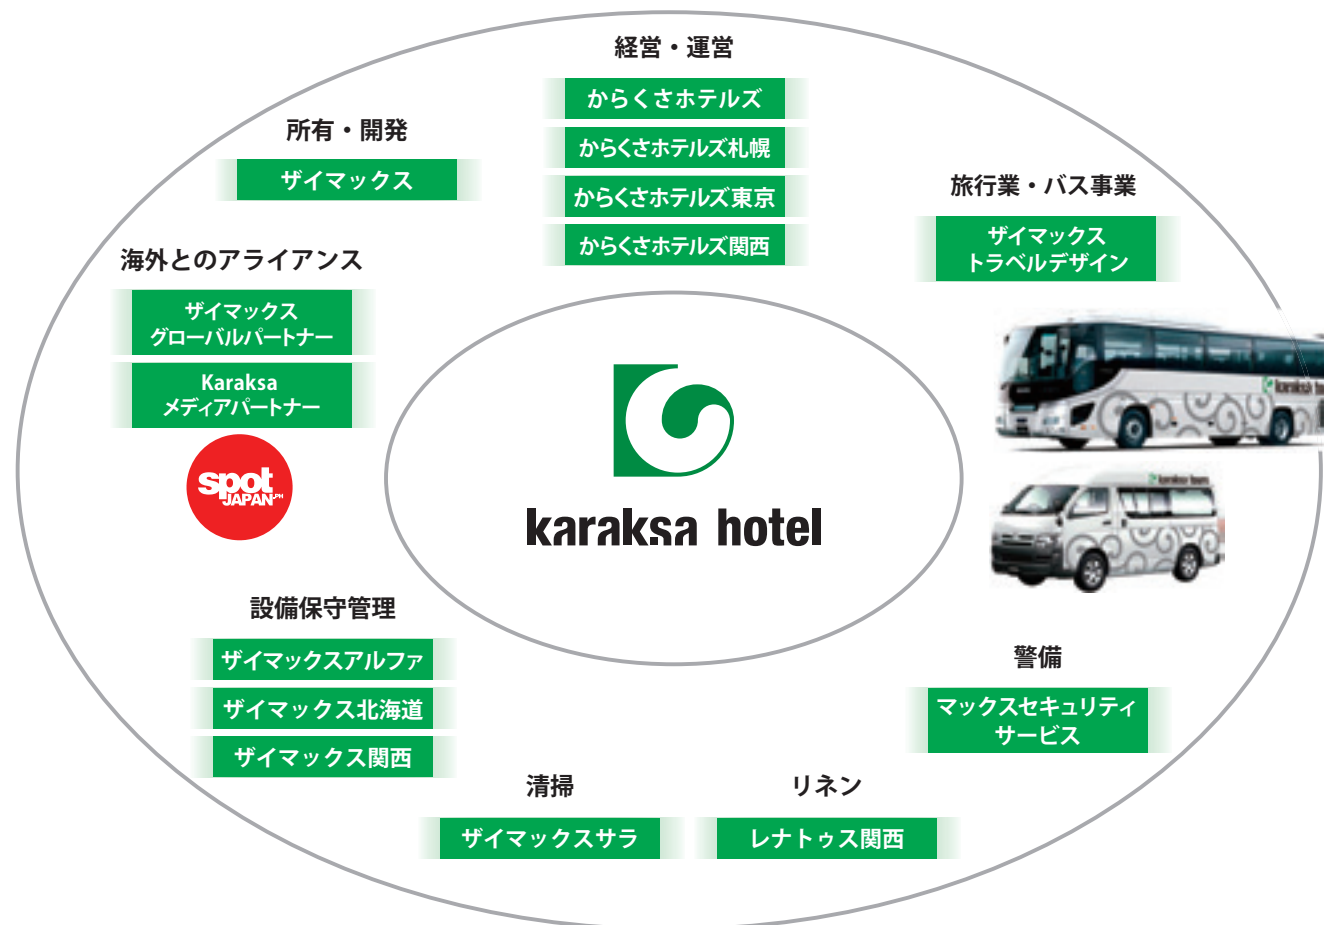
経営・運営

からくさホテルズ

からくさホテルズ札幌

からくさホテルズ東京

からくさホテルズ関西

所有・開発

ザイマックス

旅行業・バス事業

ザイマックス
トラベルデザイン

海外とのアライアンス

ザイマックス
グローバルパートナー

Karaksa
メディアパートナー

spot JAPAN

karaksa hotel

設備保守管理

ザイマックスアルファ

ザイマックス北海道

ザイマックス関西

警備

マックスセキュリティ
サービス

清掃

ザイマックスサラ

リネン

レナトゥス関西